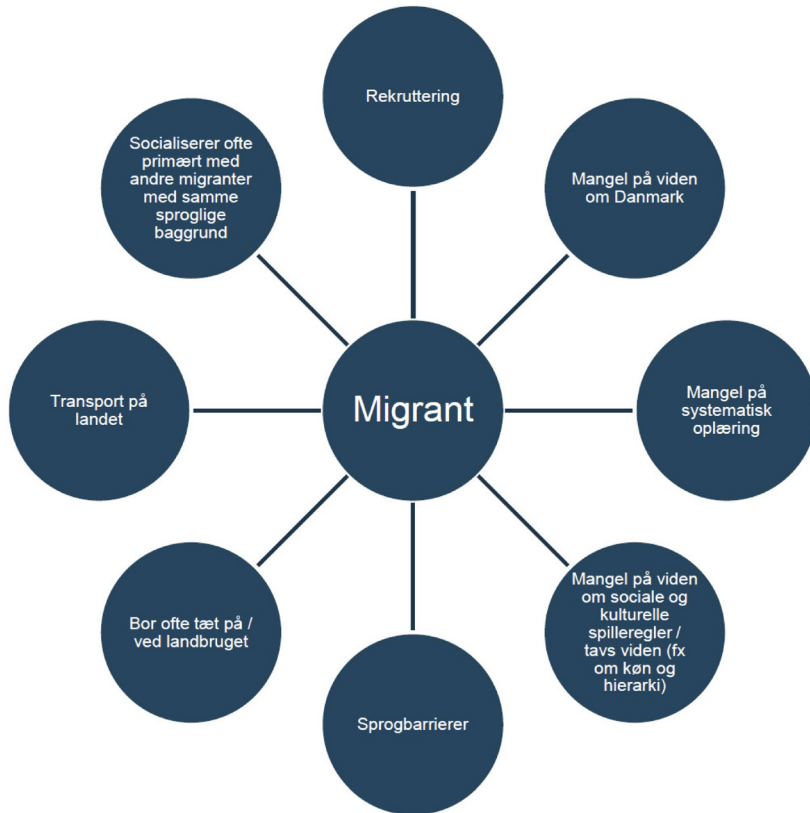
Rekruttering

Mangel på viden om Danmark

Mangel på systematisk oplæring

Mangel på viden om sociale og kulturelle spilleregler / tavs viden (fx om køn og hierarki)

Sprogbarrierer

Bor ofte tæt på / ved landbruget

Transport på landet

Socialiserer ofte primært med andre migranter med samme sproglige baggrund

Migrant